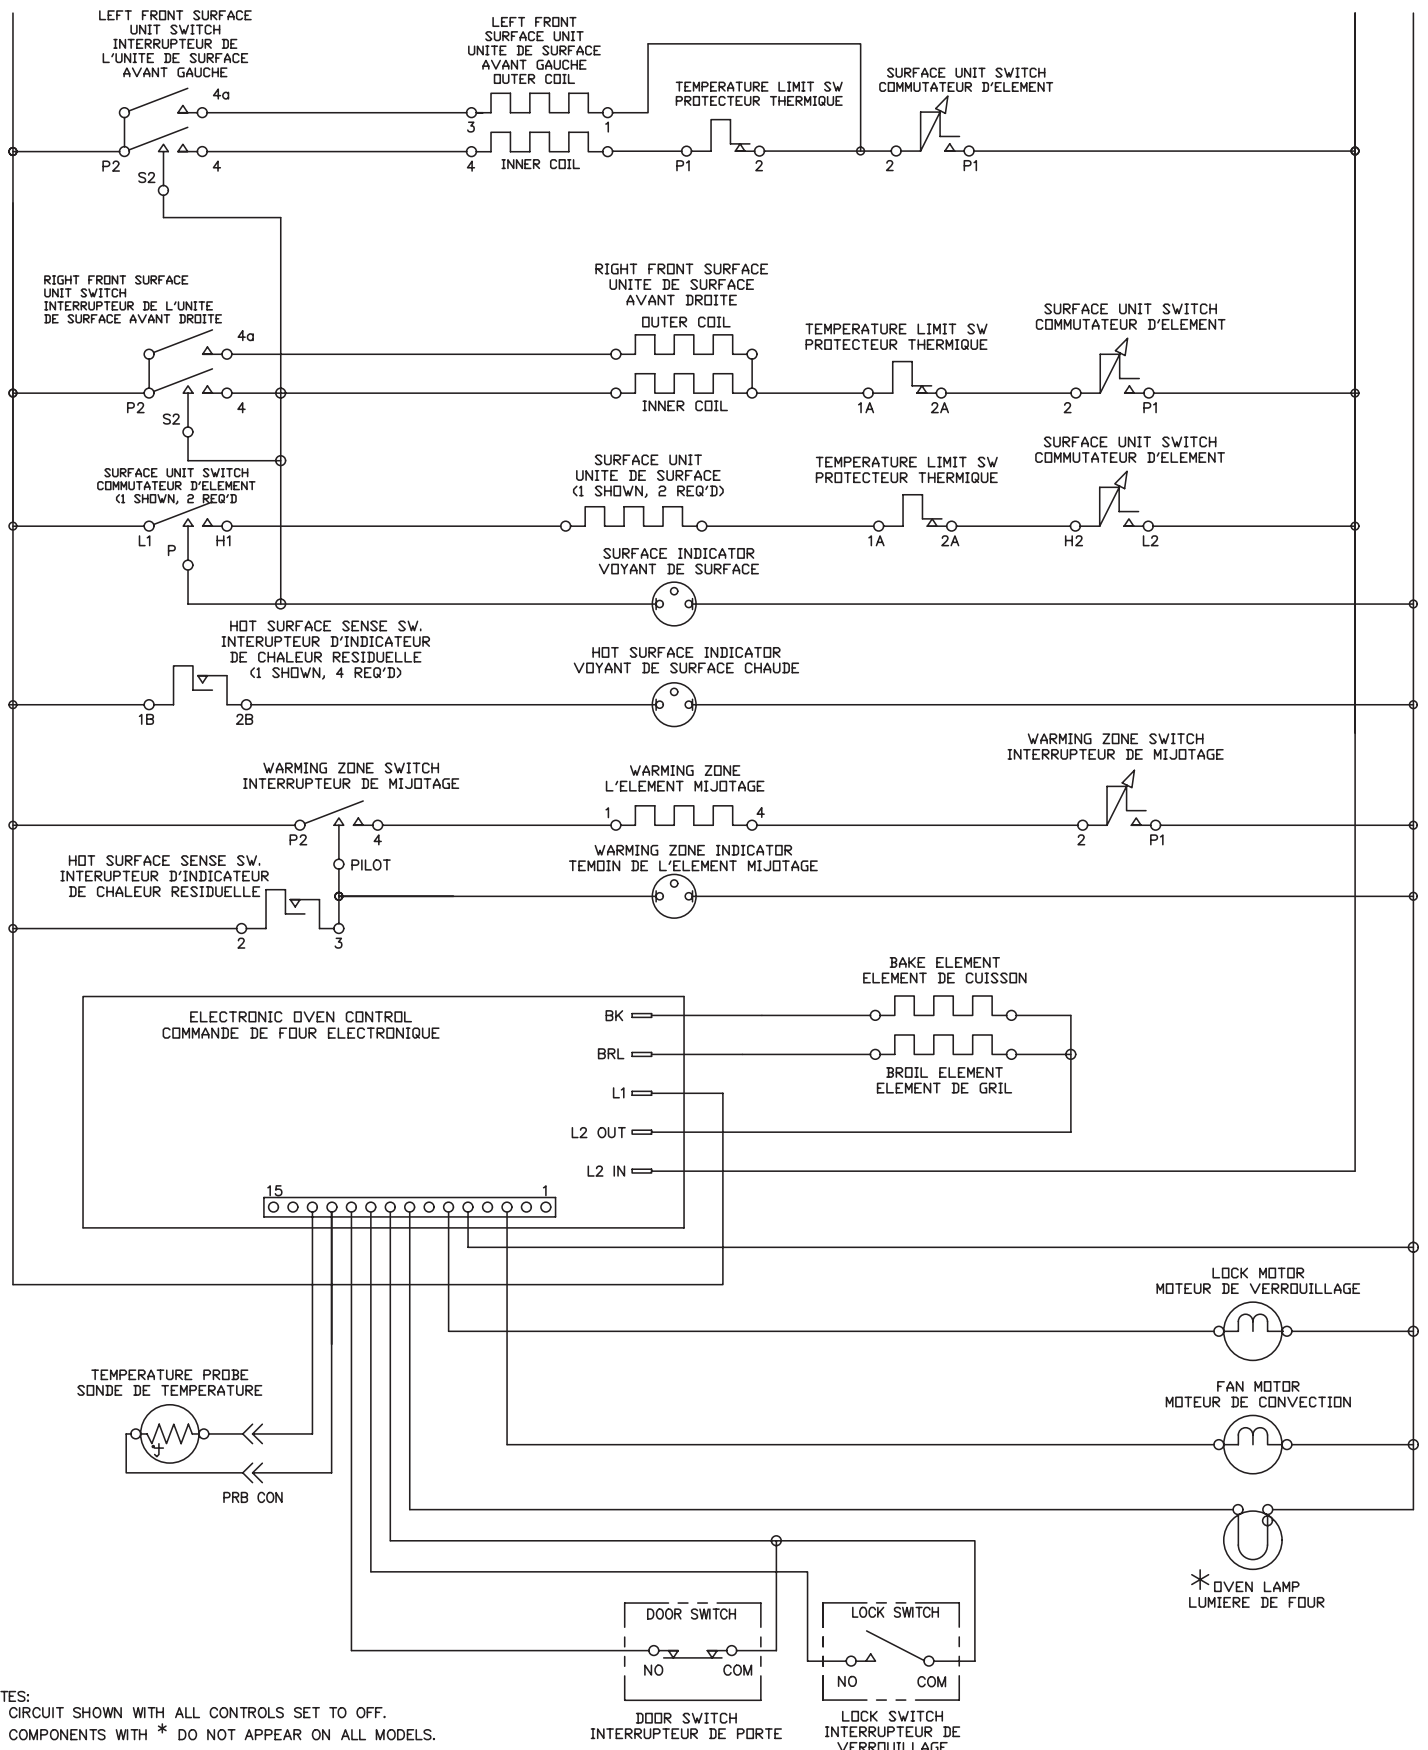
LEFT FRONT SURFACE UNIT SWITCH
INTERRUPTEUR DE L'UNITE DE SURFACE AVANT GAUCHE

4a
P2
S2
4

LEFT FRONT SURFACE UNIT
UNITE DE SURFACE AVANT GAUCHE
OUTER COIL

3
1
4
INNER COIL

TEMPERATURE LIMIT SW
PROTECTEUR THERMIQUE
P1
2

SURFACE UNIT SWITCH
COMMUTATEUR D'ELEMENT
2
P1

RIGHT FRONT SURFACE UNIT SWITCH
INTERRUPTEUR DE L'UNITE DE SURFACE AVANT DROITE
4a
P2
S2
4

RIGHT FRONT SURFACE
UNITE DE SURFACE AVANT DROITE
OUTER COIL
INNER COIL

TEMPERATURE LIMIT SW
PROTECTEUR THERMIQUE
1A
2A

SURFACE UNIT SWITCH
COMMUTATEUR D'ELEMENT
2
P1

SURFACE UNIT SWITCH
COMMUTATEUR D'ELEMENT
(1 SHOWN, 2 REQ'D)
L1
P
H1

SURFACE UNIT
UNITE DE SURFACE
(1 SHOWN, 2 REQ'D)

TEMPERATURE LIMIT SW
PROTECTEUR THERMIQUE
1A
2A

SURFACE UNIT SWITCH
COMMUTATEUR D'ELEMENT
H2
L2

SURFACE INDICATOR
VOYANT DE SURFACE

HOT SURFACE SENSE SW.
INTERUPTEUR D'INDICATEUR DE CHALEUR RESIDUELLE
(1 SHOWN, 4 REQ'D)
1B
2B

HOT SURFACE INDICATOR
VOYANT DE SURFACE CHAUDE

WARMING ZONE SWITCH
INTERRUPTEUR DE MIJOTAGE
P2
4
PILOT

WARMING ZONE
L'ELEMENT MIJOTAGE
1
4

WARMING ZONE SWITCH
INTERRUPTEUR DE MIJOTAGE
2
P1

HOT SURFACE SENSE SW.
INTERUPTEUR D'INDICATEUR DE CHALEUR RESIDUELLE
2
3

WARMING ZONE INDICATOR
TEMOIN DE L'ELEMENT MIJOTAGE

BAKE ELEMENT
ELEMENT DE CUISSON

ELECTRONIC OVEN CONTROL
COMMANDE DE FOUR ELECTRONIQUE
BK
BRL
L1
L2 OUT
L2 IN
15
1

BROIL ELEMENT
ELEMENT DE GRIL

LOCK MOTOR
MOTEUR DE VERROUILLAGE

TEMPERATURE PROBE
SONDE DE TEMPERATURE
PRB CON

FAN MOTOR
MOTEUR DE CONVECTION

$*$OVEN LAMP
LUMIERE DE FOUR

DOOR SWITCH
NO
COM
DOOR SWITCH
INTERRUPTEUR DE PORTE

LOCK SWITCH
NO
COM
LOCK SWITCH
INTERRUPTEUR DE VERROUILLAGE

TES:
CIRCUIT SHOWN WITH ALL CONTROLS SET TO OFF.
COMPONENTS WITH $*$ DO NOT APPEAR ON ALL MODELS.